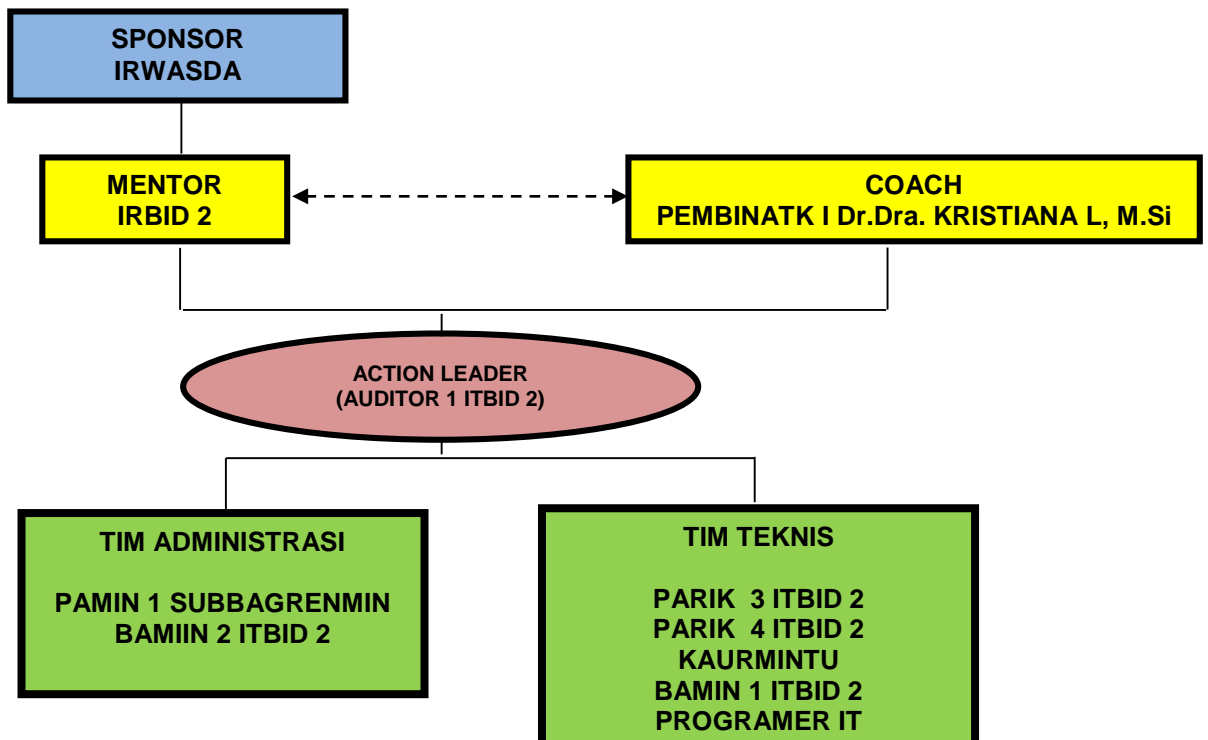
SPONSOR
IRWASDA

MENTOR
IRBID 2

COACH
PEMBINATK I Dr.Dra. KRISTIANA L, M.Si

ACTION LEADER
(AUDITOR 1 ITBID 2)

TIM ADMINISTRASI

PAMIN 1 SUBBAGRENMIN
BAMIIN 2 ITBID 2

TIM TEKNIS

PARIK 3 ITBID 2
PARIK 4 ITBID 2
KAURMINTU
BAMIN 1 ITBID 2
PROGRAMER IT